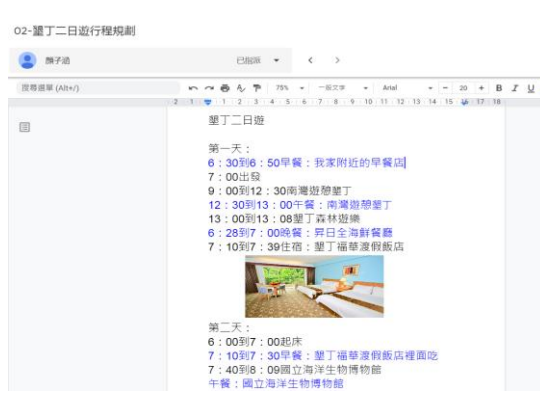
02-墾丁二日遊行程規劃

顏子涵

已指派

搜尋選單 (Alt+/)

75%

一般文字

Arial

20

B I U

2 1 1 2 3 4 5 6 7 8 9 10 11 12 13 14 15 17 18

墾丁二日遊

第一天：
6：30到6：50早餐：我家附近的早餐店
7：00出發
9：00到12：30南灣遊憩墾丁
12：30到13：00午餐：南灣遊憩墾丁
13：00到13：08墾丁森林遊樂
6：28到7：00晚餐：昇日全海鮮餐廳
7：10到7：39住宿：墾丁福華渡假飯店

第二天：
6：00到7：00起床
7：10到7：30早餐：墾丁福華渡假飯店裡面吃
7：40到8：09國立海洋生物博物館
午餐：國立海洋生物博物館